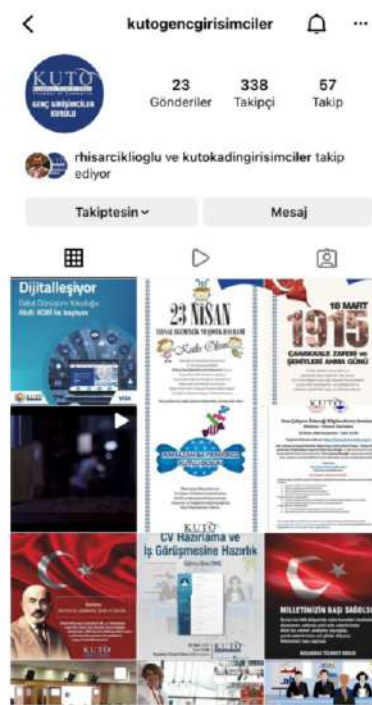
kutogencgirisimciler

KUTO
GENÇ GİRİŞİMCİLER KURULU

23 Gönderiler
338 Takipçi
57 Takip

rhisarciklioglu ve kutokadingirisimciler takip ediyor

Takiptesin
Mesaj

Dijitalleşiyor
Dijital Dönüşüm Yolculuğu
Akıllı KOBİ ile başlıyor

23 NİSAN
ULUSAL EGEMENLİK VE ÇOCUK BAYRAMI
Kutlu Olsun

18 MART
1915
ÇANAKKALE ZAFERİ ve ŞEHİTLERİ ANMA GÜNÜ

KUTO

CV Hazırlama ve İş Görüşmesine Hazırlık

KUTO

MİLLETİMİZİN BAŞI SAĞOLSUN